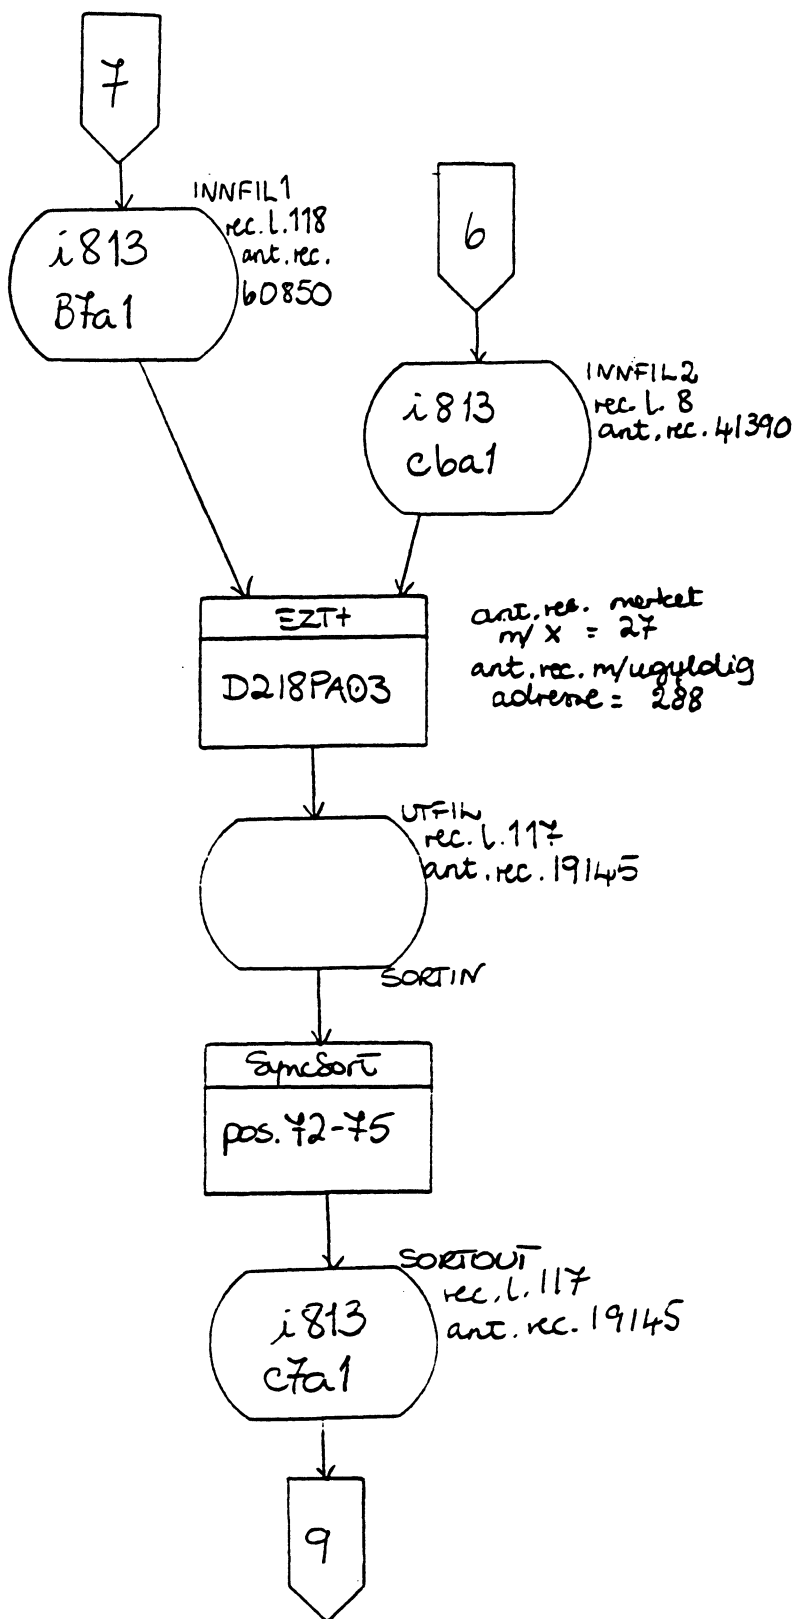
7

INNFIL1
rec.l.118
ant.rec.
60850

i813
B7a1

6

INNFIL2
rec l. 8
ant.rec. 41390

i813
cba1

EZT+

D218PA03

ant.rec. merket m/ X = 27
ant.rec. m/ugyldig adresse = 288

UTFIL
rec.l.117
ant.rec. 19145

SORTIN

SyncSort

pos. 72-75

SORTOUT
rec.l.117
ant.rec. 19145

i813
c7a1

9